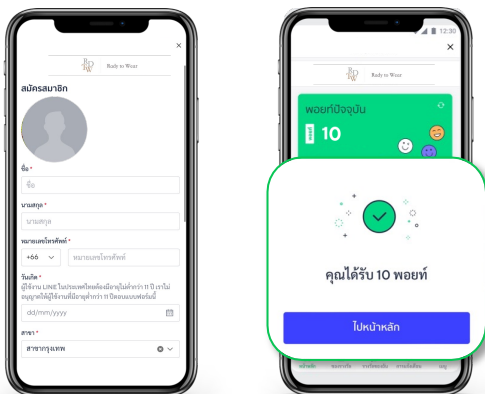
×
Rady to Wear
สมัครสมาชิก
ชื่อ *
ชื่อ
นามสกุล *
นามสกุล
หมายเลขโทรศัพท์ *
+66
หมายเลขโทรศัพท์
วันเกิด *
ผู้ใช้งาน LINE ในประเทศไทยต้องมีอายุไม่ต่ำกว่า 11 ปี เราไม่อนุญาตให้ผู้ใช้งานที่มีอายุต่ำกว่า 11 ปีกรอกแบบฟอร์มนี้
dd/mm/yyyy
สาขา *
สาขากรุงเทพ

12:30
×
Rady to Wear
พอยท์ปัจจุบัน
10
คุณได้รับ 10 พอยท์
ไปหน้าหลัก